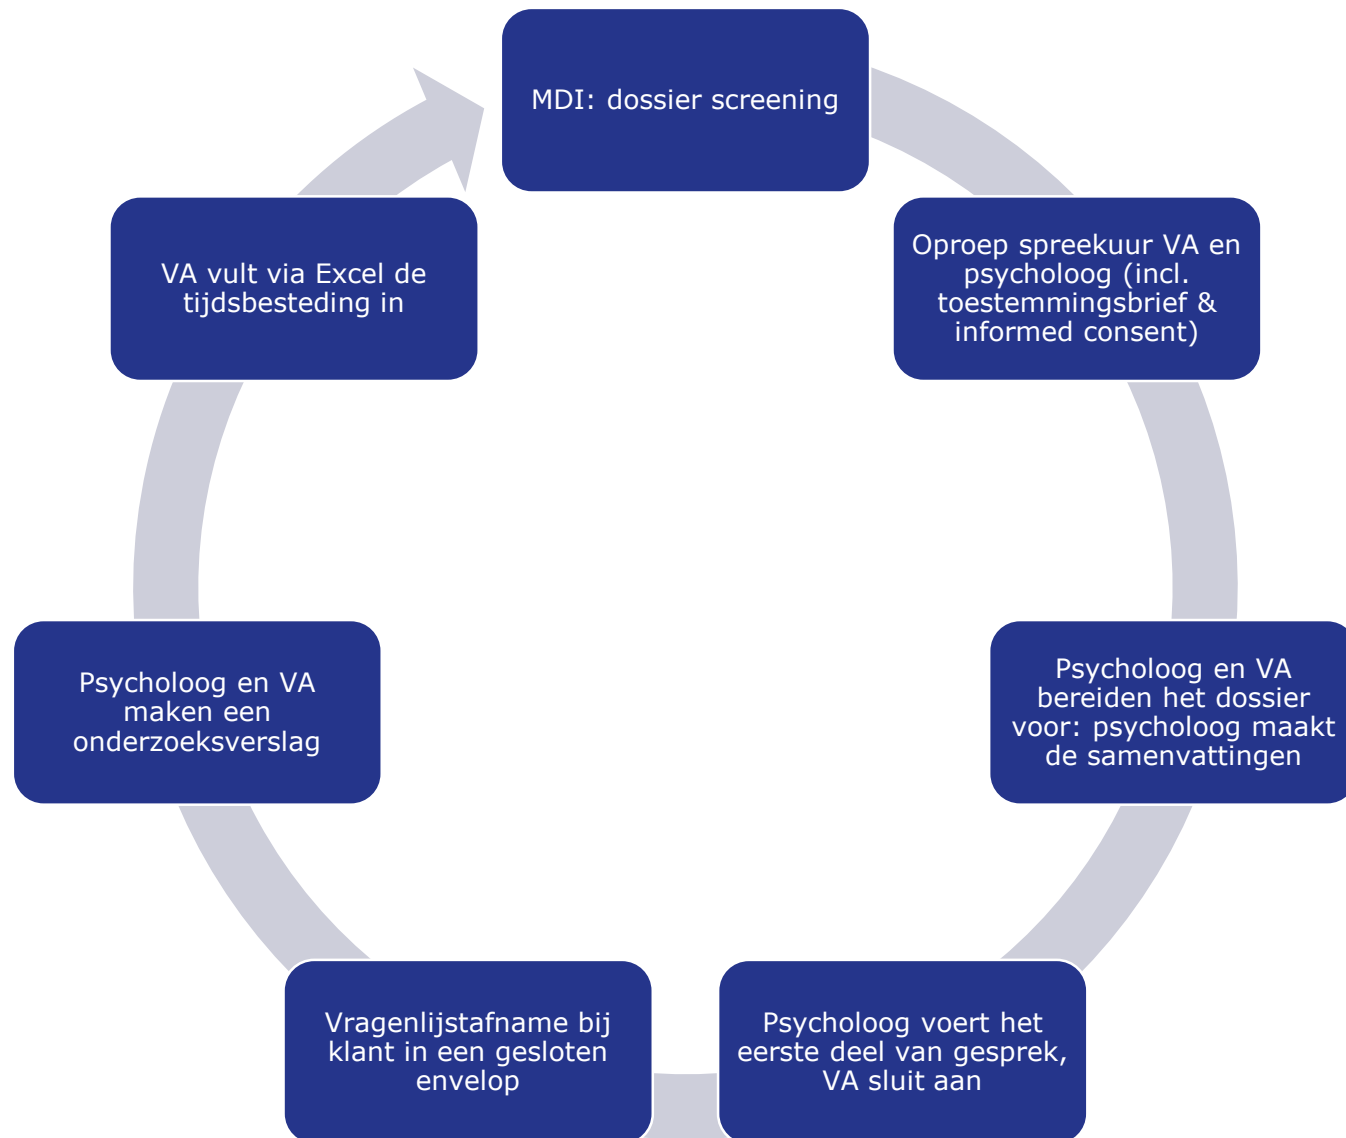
MDI: dossier screening

Oproep spreekuur VA en psycholoog (incl. toestemmingsbrief & informed consent)

Psycholoog en VA bereiden het dossier voor: psycholoog maakt de samenvattingen

Psycholoog voert het eerste deel van gesprek, VA sluit aan

Vragenlijstafname bij klant in een gesloten envelop

Psycholoog en VA maken een onderzoeksverslag

VA vult via Excel de tijdsbesteding in